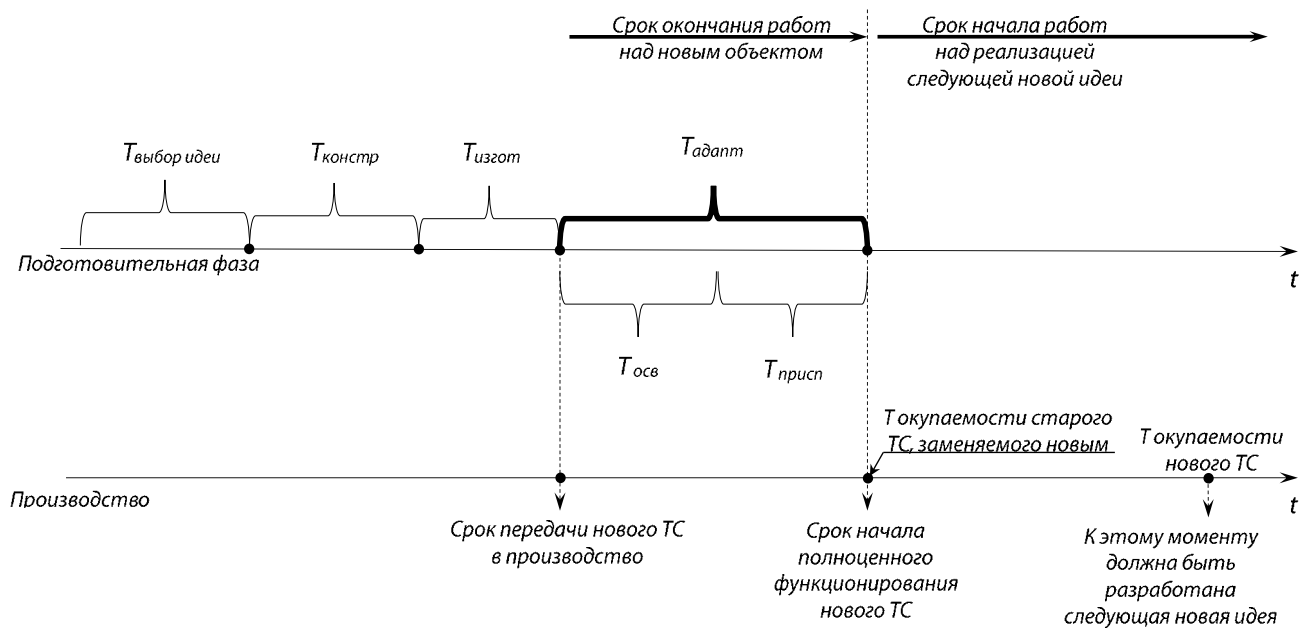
Срок окончания работ над новым объектом

Срок начала работ над реализацией следующей новой идеи

$T_{выбор\ идеи}$

$T_{констр}$

$T_{изгот}$

$T_{адапт}$

Подготовительная фаза

$t$

$T_{осв}$

$T_{присп}$

T окупаемости старого ТС, заменяемого новым

T окупаемости нового ТС

Производство

$t$

Срок передачи нового ТС в производство

Срок начала полноценного функционирования нового ТС

К этому моменту должна быть разработана следующая новая идея